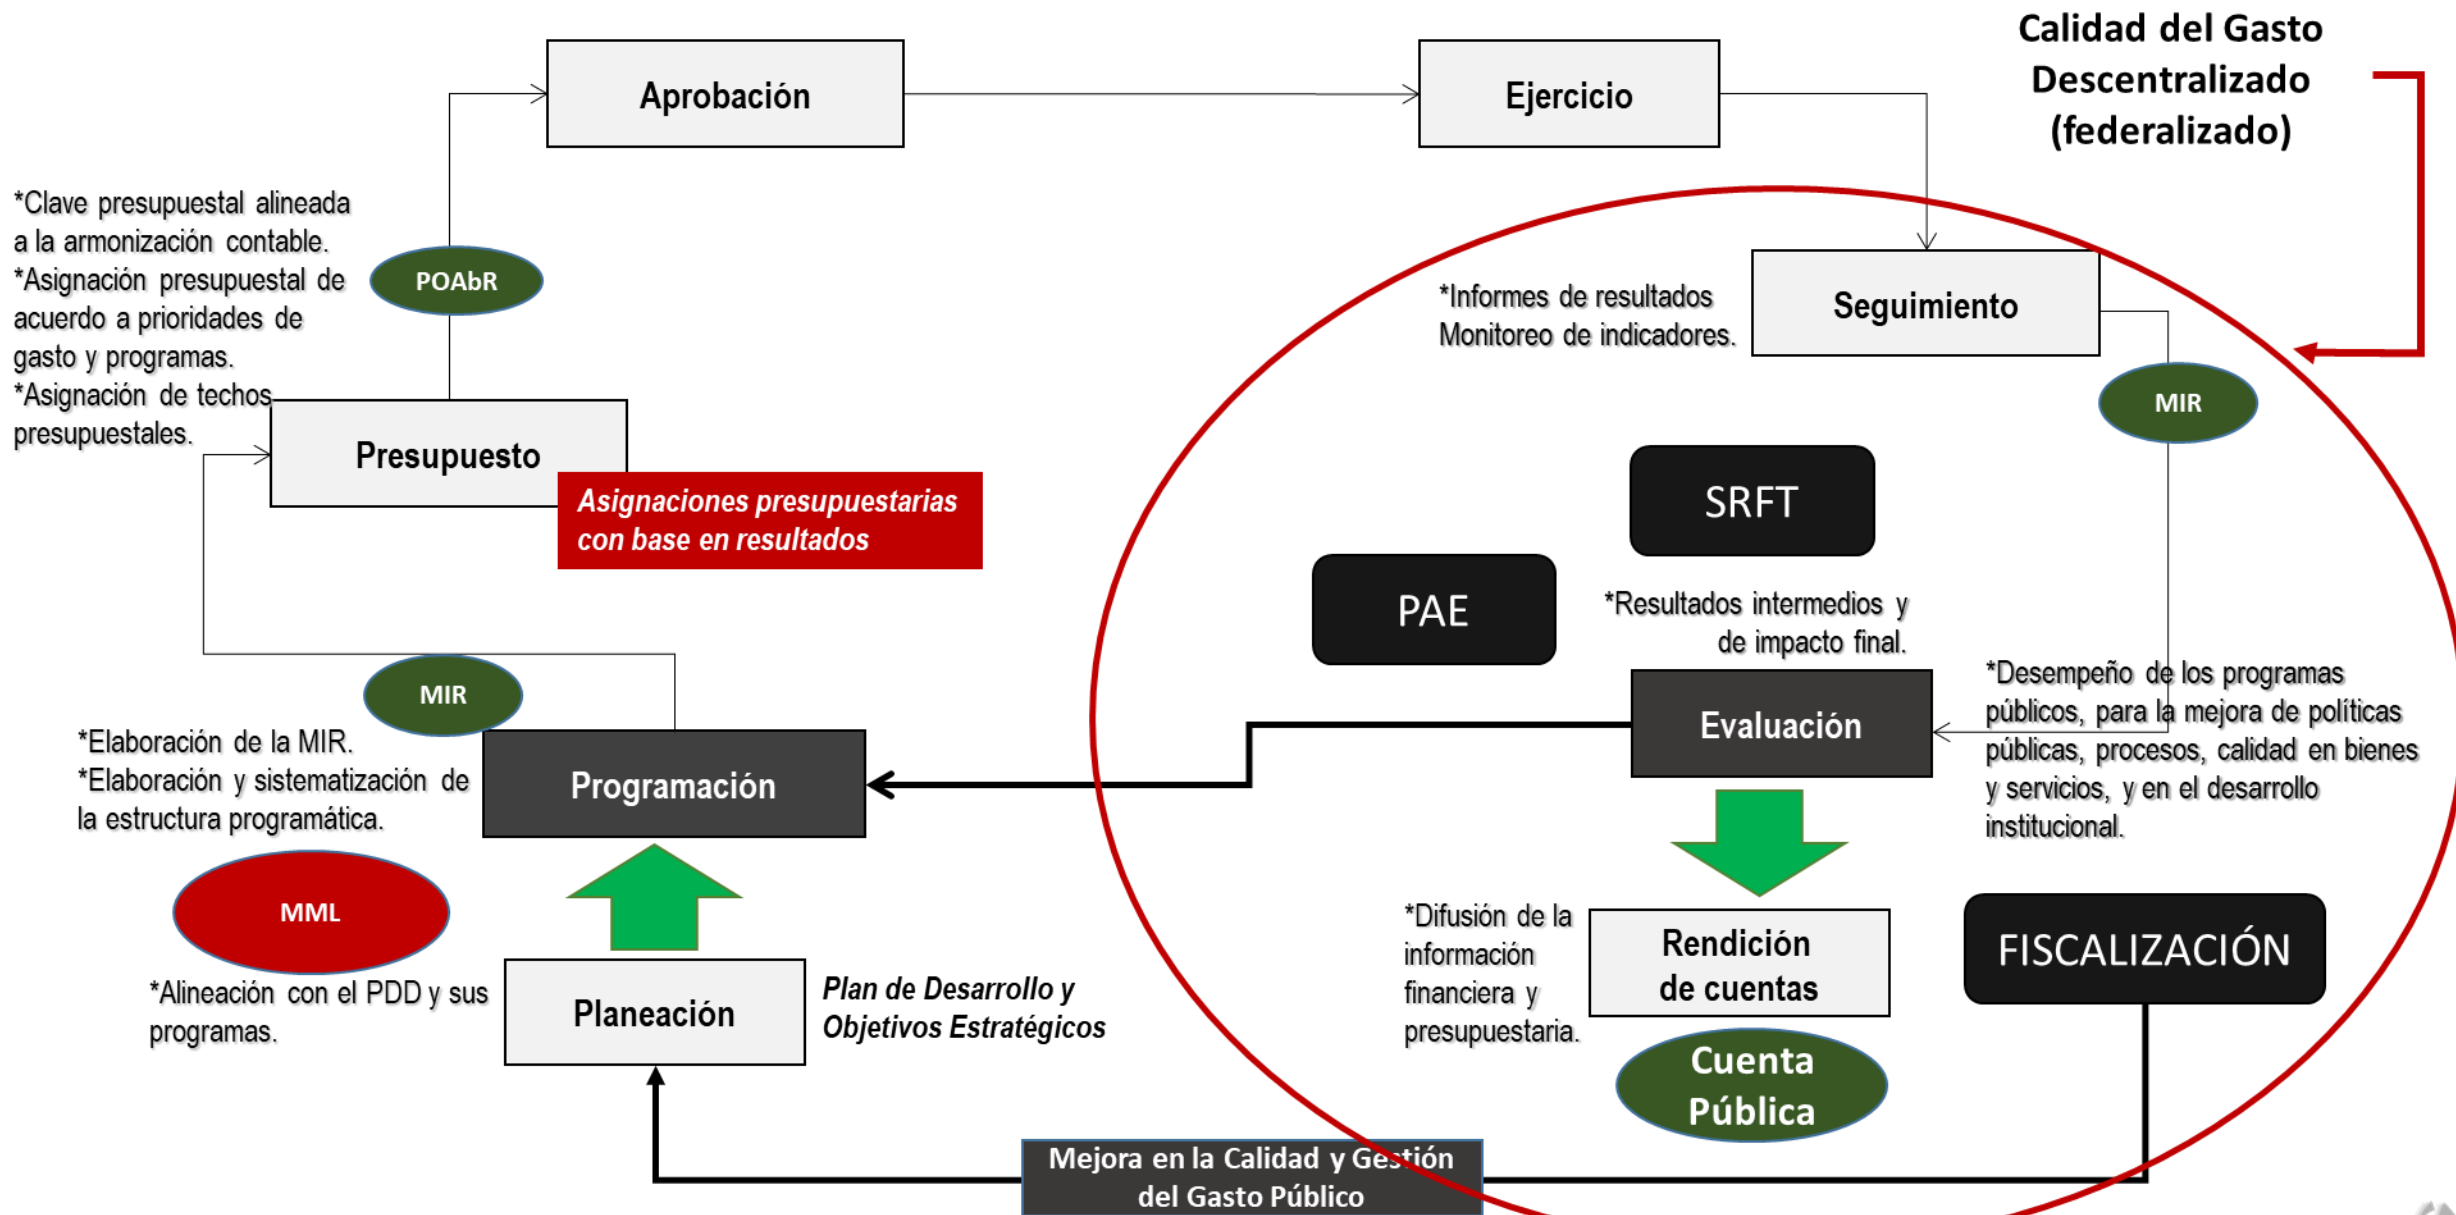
Calidad del Gasto Descentralizado (federalizado)

Aprobación

Ejercicio

*Clave presupuestal alineada a la armonización contable.
*Asignación presupuestal de acuerdo a prioridades de gasto y programas.
*Asignación de techos presupuestales.

POAbR

Presupuesto

Asignaciones presupuestarias con base en resultados

*Informes de resultados
Monitoreo de indicadores.

Seguimiento

MIR

SRFT

PAE

*Resultados intermedios y de impacto final.

MIR

*Elaboración de la MIR.
*Elaboración y sistematización de la estructura programática.

Programación

Evaluación

*Desempeño de los programas públicos, para la mejora de políticas públicas, procesos, calidad en bienes y servicios, y en el desarrollo institucional.

MML

*Alineación con el PDD y sus programas.

Planeación

Plan de Desarrollo y Objetivos Estratégicos

*Difusión de la información financiera y presupuestaria.

Rendición de cuentas

Cuenta Pública

FISCALIZACIÓN

Mejora en la Calidad y Gestión del Gasto Público